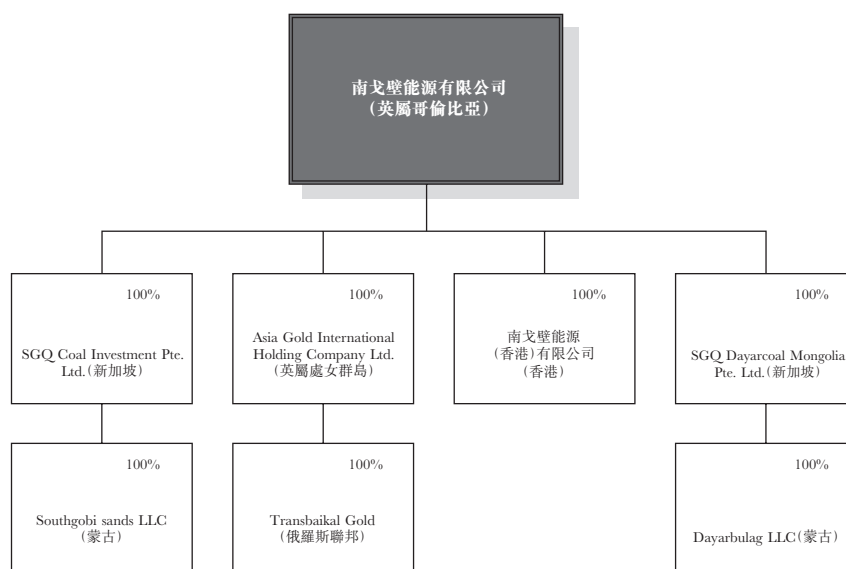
南戈壁能源有限公司
(英屬哥倫比亞)

100%
SGQ Coal Investment Pte. Ltd.(新加坡)

100%
Asia Gold International Holding Company Ltd.
(英屬處女群島)

100%
南戈壁能源
(香港)有限公司
(香港)

100%
SGQ Dayarcoal Mongolia Pte. Ltd.(新加坡)

100%
Southgobi sands LLC
(蒙古)

100%
Transbaikal Gold
(俄羅斯聯邦)

100%
Dayarbulag LLC(蒙古)